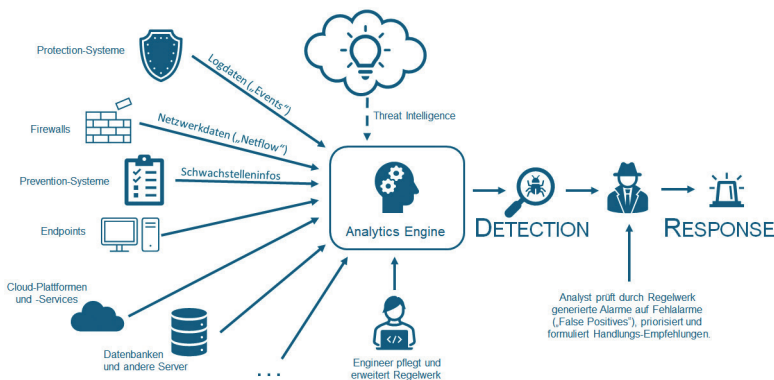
Protection-Systeme

Logdaten („Events“)

Firewalls

Netzwerkdaten („Netflow“)

Prevention-Systeme

Schwachstelleninfos

Endpoints

Cloud-Plattformen und -Services

Datenbanken und andere Server

...

Threat Intelligence

Analytics Engine

Engineer pflegt und erweitert Regelwerk

DETECTION

RESPONSE

Analyst prüft durch Regelwerk generierte Alarme auf Fehlalarme („False Positives“), priorisiert und formuliert Handlungs-Empfehlungen.